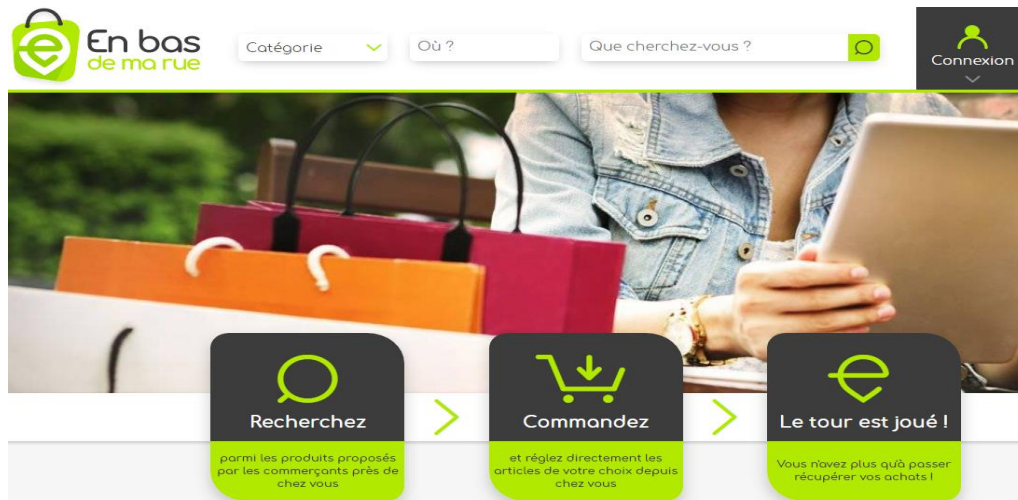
En bas de ma rue

Catégorie

Où ?

Que cherchez-vous ?

Connexion

Recherchez

parmi les produits proposés par les commerçants près de chez vous

Commandez

et réglez directement les articles de votre choix depuis chez vous

Le tour est joué !

Vous n'avez plus qu'à passer récupérer vos achats !